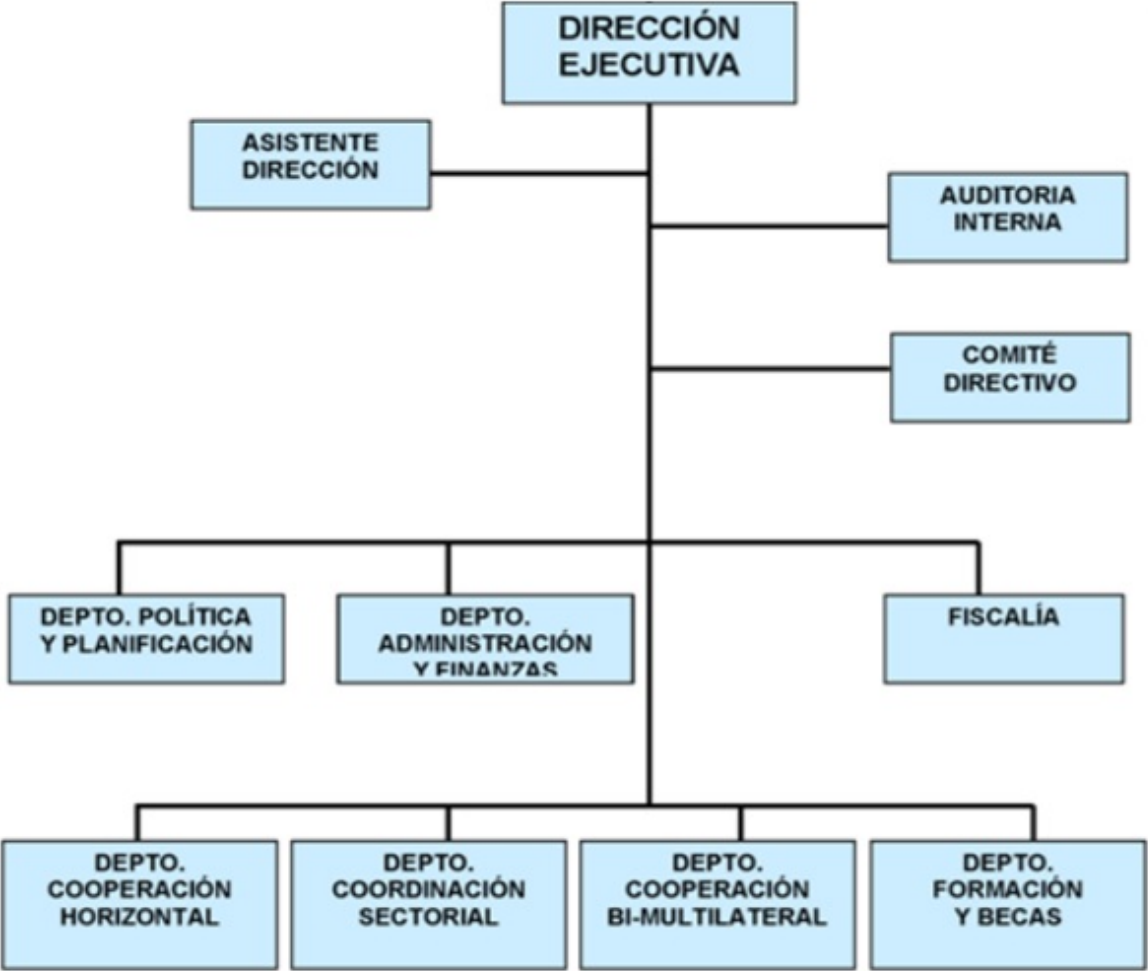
DIRECCIÓN EJECUTIVA

ASISTENTE DIRECCIÓN

AUDITORIA INTERNA

COMITÉ DIRECTIVO

DEPTO. POLÍTICA Y PLANIFICACIÓN

DEPTO. ADMINISTRACIÓN Y FINANZAS

FISCALÍA

DEPTO. COOPERACIÓN HORIZONTAL

DEPTO. COORDINACIÓN SECTORIAL

DEPTO. COOPERACIÓN BI-MULTILATERAL

DEPTO. FORMACIÓN Y BECAS